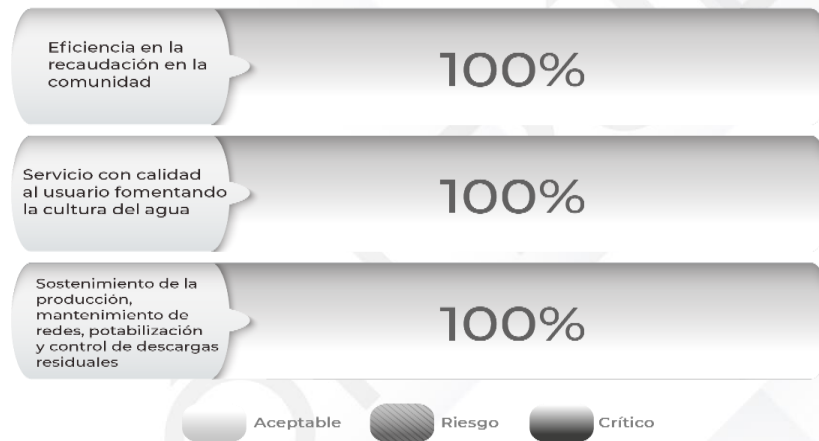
Eficiencia en la recaudación en la comunidad

100%

Servicio con calidad al usuario fomentando la cultura del agua

100%

Sostenimiento de la producción, mantenimiento de redes, potabilización y control de descargas residuales

100%

Aceptable Riesgo Crítico